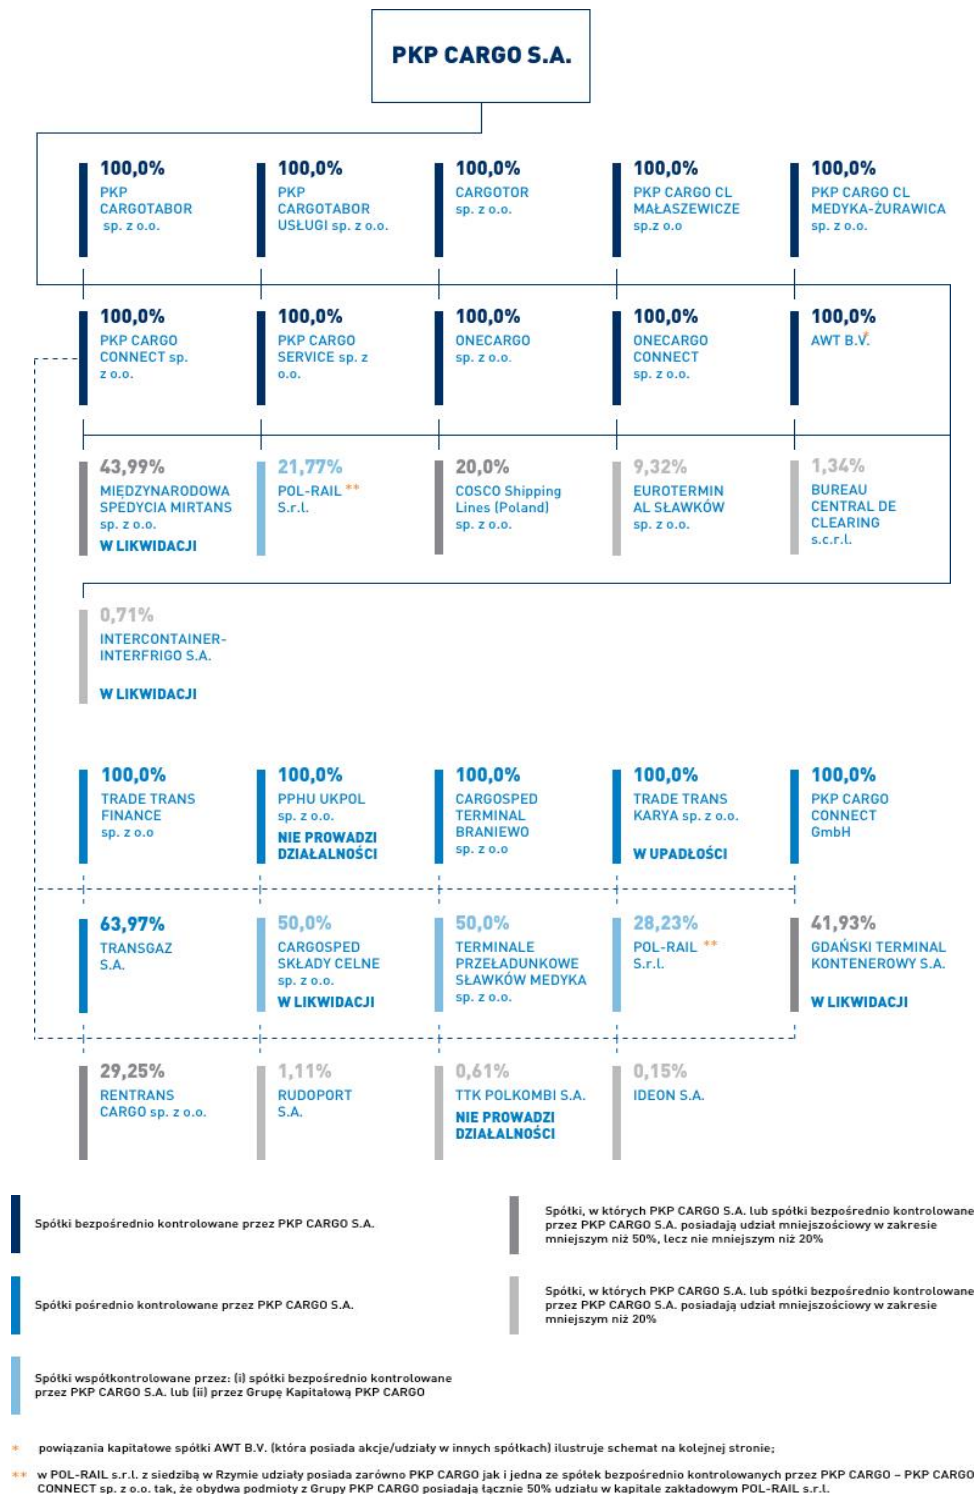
PKP CARGO S.A.

100,0%
PKP CARGOTABOR sp. z o.o.

100,0%
PKP CARGOTABOR USŁUGI sp. z o.o.

100,0%
CARGOTOR sp. z o.o.

100,0%
PKP CARGO CL MAŁASZEWICZE sp.z o.o

100,0%
PKP CARGO CL MEDYKA-ŻURAWICA sp. z o.o.

100,0%
PKP CARGO CONNECT sp. z o.o.

100,0%
PKP CARGO SERVICE sp. z o.o.

100,0%
ONECARGO sp. z o.o.

100,0%
ONECARGO CONNECT sp. z o.o.

100,0%
AWT B.V.*

43,99%
MIĘDZYNARODOWA SPEDYCJA MIRTANS sp. z o.o.
W LIKWIDACJI

21,77%
POL-RAIL ** S.r.l.

20,0%
COSCO Shipping Lines (Poland) sp. z o.o.

9,32%
EUROTERMIN AL SŁAWKÓW sp. z o.o.

1,34%
BUREAU CENTRAL DE CLEARING s.c.r.l.

0,71%
INTERCONTAINER-INTERFRIGO S.A.
W LIKWIDACJI

100,0%
TRADE TRANS FINANCE sp. z o.o

100,0%
PPHU UKPOL sp. z o.o.
NIE PROWADZI DZIAŁALNOŚCI

100,0%
CARGOSPED TERMINAL BRANIEWO sp. z o.o

100,0%
TRADE TRANS KARYA sp. z o.o.
W UPADŁOŚCI

100,0%
PKP CARGO CONNECT GmbH

63,97%
TRANSGAZ S.A.

50,0%
CARGOSPED SKŁADY CELNE sp. z o.o.
W LIKWIDACJI

50,0%
TERMINALE PRZEŁADUNKOWE SŁAWKÓW MEDYKA sp. z o.o.

28,23%
POL-RAIL ** S.r.l.

41,93%
GDAŃSKI TERMINAL KONTENEROWY S.A.
W LIKWIDACJI

29,25%
RENTRANS CARGO sp. z o.o.

1,11%
RUDOPORT S.A.

0,61%
TTK POLKOMBI S.A.
NIE PROWADZI DZIAŁALNOŚCI

0,15%
IDEON S.A.

Spółki bezpośrednio kontrolowane przez PKP CARGO S.A.

Spółki pośrednio kontrolowane przez PKP CARGO S.A.

Spółki współkontrolowane przez: (i) spółki bezpośrednio kontrolowane przez PKP CARGO S.A. lub (ii) przez Grupę Kapitałową PKP CARGO

Spółki, w których PKP CARGO S.A. lub spółki bezpośrednio kontrolowane przez PKP CARGO S.A. posiadają udział mniejszościowy w zakresie mniejszym niż 50%, lecz nie mniejszym niż 20%

Spółki, w których PKP CARGO S.A. lub spółki bezpośrednio kontrolowane przez PKP CARGO S.A. posiadają udział mniejszościowy w zakresie mniejszym niż 20%

* powiązania kapitałowe spółki AWT B.V. (która posiada akcje/udziały w innych spółkach) ilustruje schemat na kolejnej stronie;

** w POL-RAIL s.r.l. z siedzibą w Rzymie udziały posiada zarówno PKP CARGO jak i jedna ze spółek bezpośrednio kontrolowanych przez PKP CARGO – PKP CARGO CONNECT sp. z o.o. tak, że obydwa podmioty z Grupy PKP CARGO posiadają łącznie 50% udziału w kapitale zakładowym POL-RAIL s.r.l.